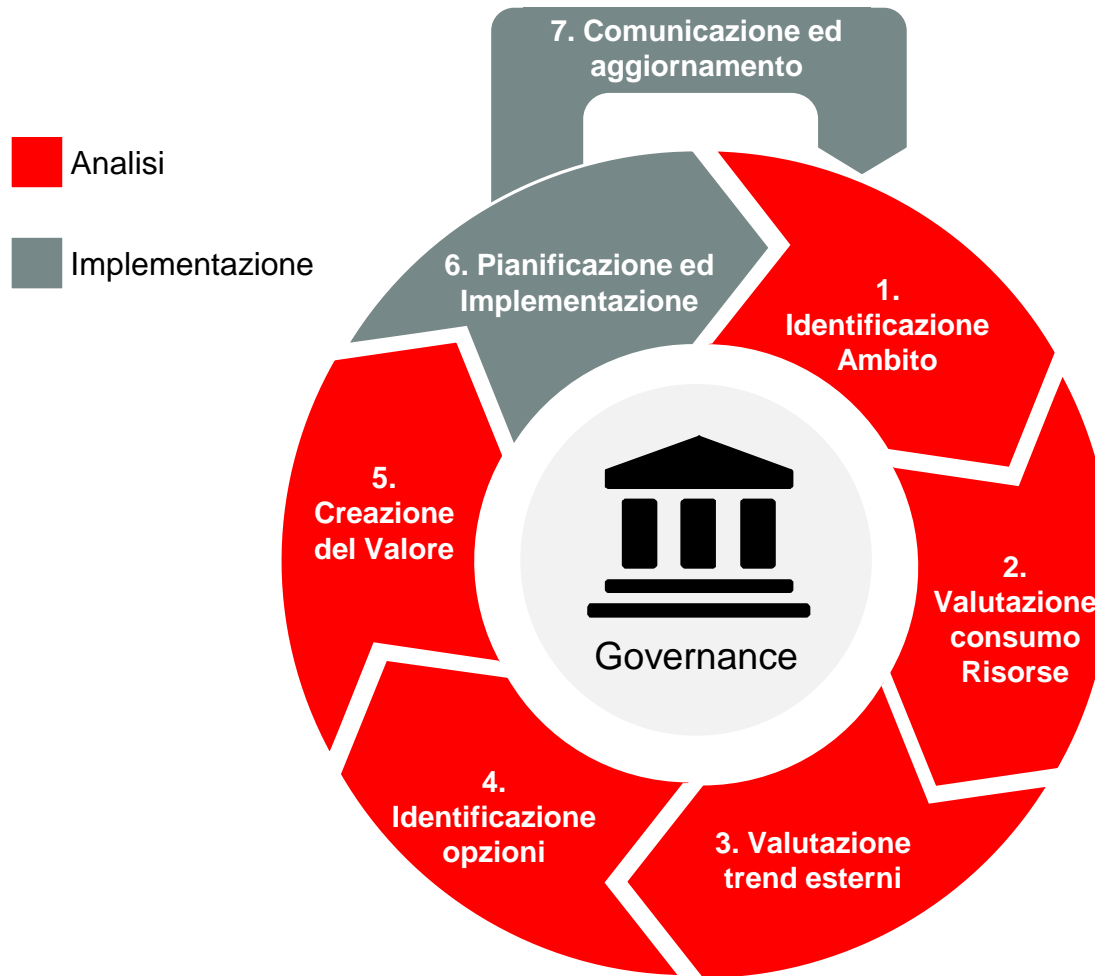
Analisi

Implementazione

7. Comunicazione ed aggiornamento

6. Pianificazione ed Implementazione

1. Identificazione Ambito

2. Valutazione consumo Risorse

3. Valutazione trend esterni

4. Identificazione opzioni

5. Creazione del Valore

Governance